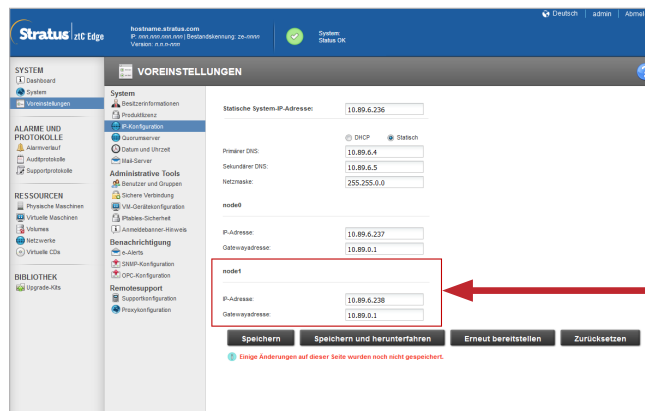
Deutsch | admin | Abmel

Stratus | ztC Edge

hostname.stratus.com
IP: nnn.nnn.nnn.nnn | Bestandskennung: ze-nnnn
Version: n.n.n-nnn

System:
Status OK

SYSTEM
Dashboard
System
Voreinstellungen

ALARME UND PROTOKOLLE
Alarmverlauf
Auditprotokolle
Supportprotokolle

RESSOURCEN
Physische Maschinen
Virtuelle Maschinen
Volumes
Netzwerke
Virtuelle CDs

BIBLIOTHEK
Upgrade-Kits

VOREINSTELLUNGEN

System
Besitzerinformationen
Produktlizenz
IP-Konfiguration
Quorumserver
Datum und Uhrzeit
Mail-Server

Administrative Tools
Benutzer und Gruppen
Sichere Verbindung
VM-Gerätekonfiguration
IPtables-Sicherheit
Anmeldebanner-Hinweis

Benachrichtigung
e-Alerts
SNMP-Konfiguration
OPC-Konfiguration

Remotesupport
Supportkonfiguration
Proxykonfiguration

Statische System-IP-Adresse: 10.89.6.236

DHCP Statisch

Primärer DNS: 10.89.6.4
Sekundärer DNS: 10.89.6.5
Netzmaske: 255.255.0.0

node0

IP-Adresse: 10.89.6.237
Gatewayadresse: 10.89.0.1

node1

IP-Adresse: 10.89.6.238
Gatewayadresse: 10.89.0.1

Speichern | Speichern und herunterfahren | Erneut bereitstellen | Zurücksetzen

Einige Änderungen auf dieser Seite wurden noch nicht gespeichert.